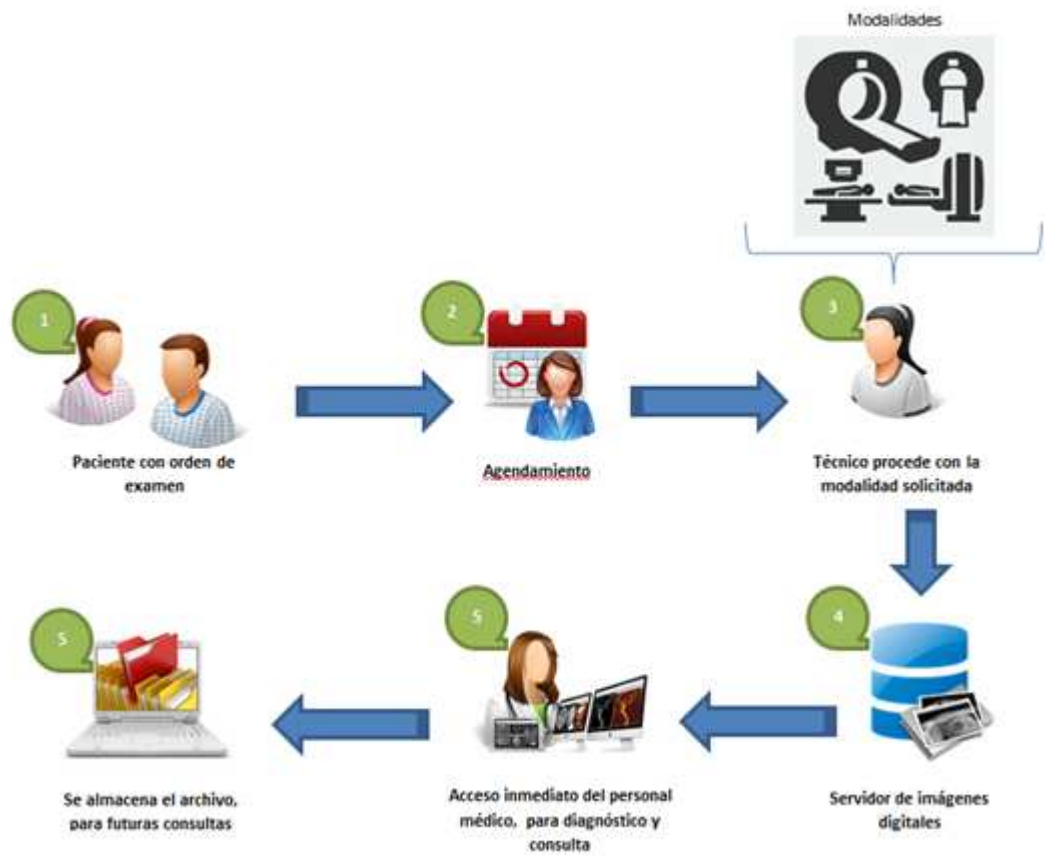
Modalidades

1

Paciente con orden de examen

2

Agendamiento

3

Técnico procede con la modalidad solicitada

4

Servidor de imágenes digitales

5

Acceso inmediato del personal médico, para diagnóstico y consulta

5

Se almacena el archivo, para futuras consultas